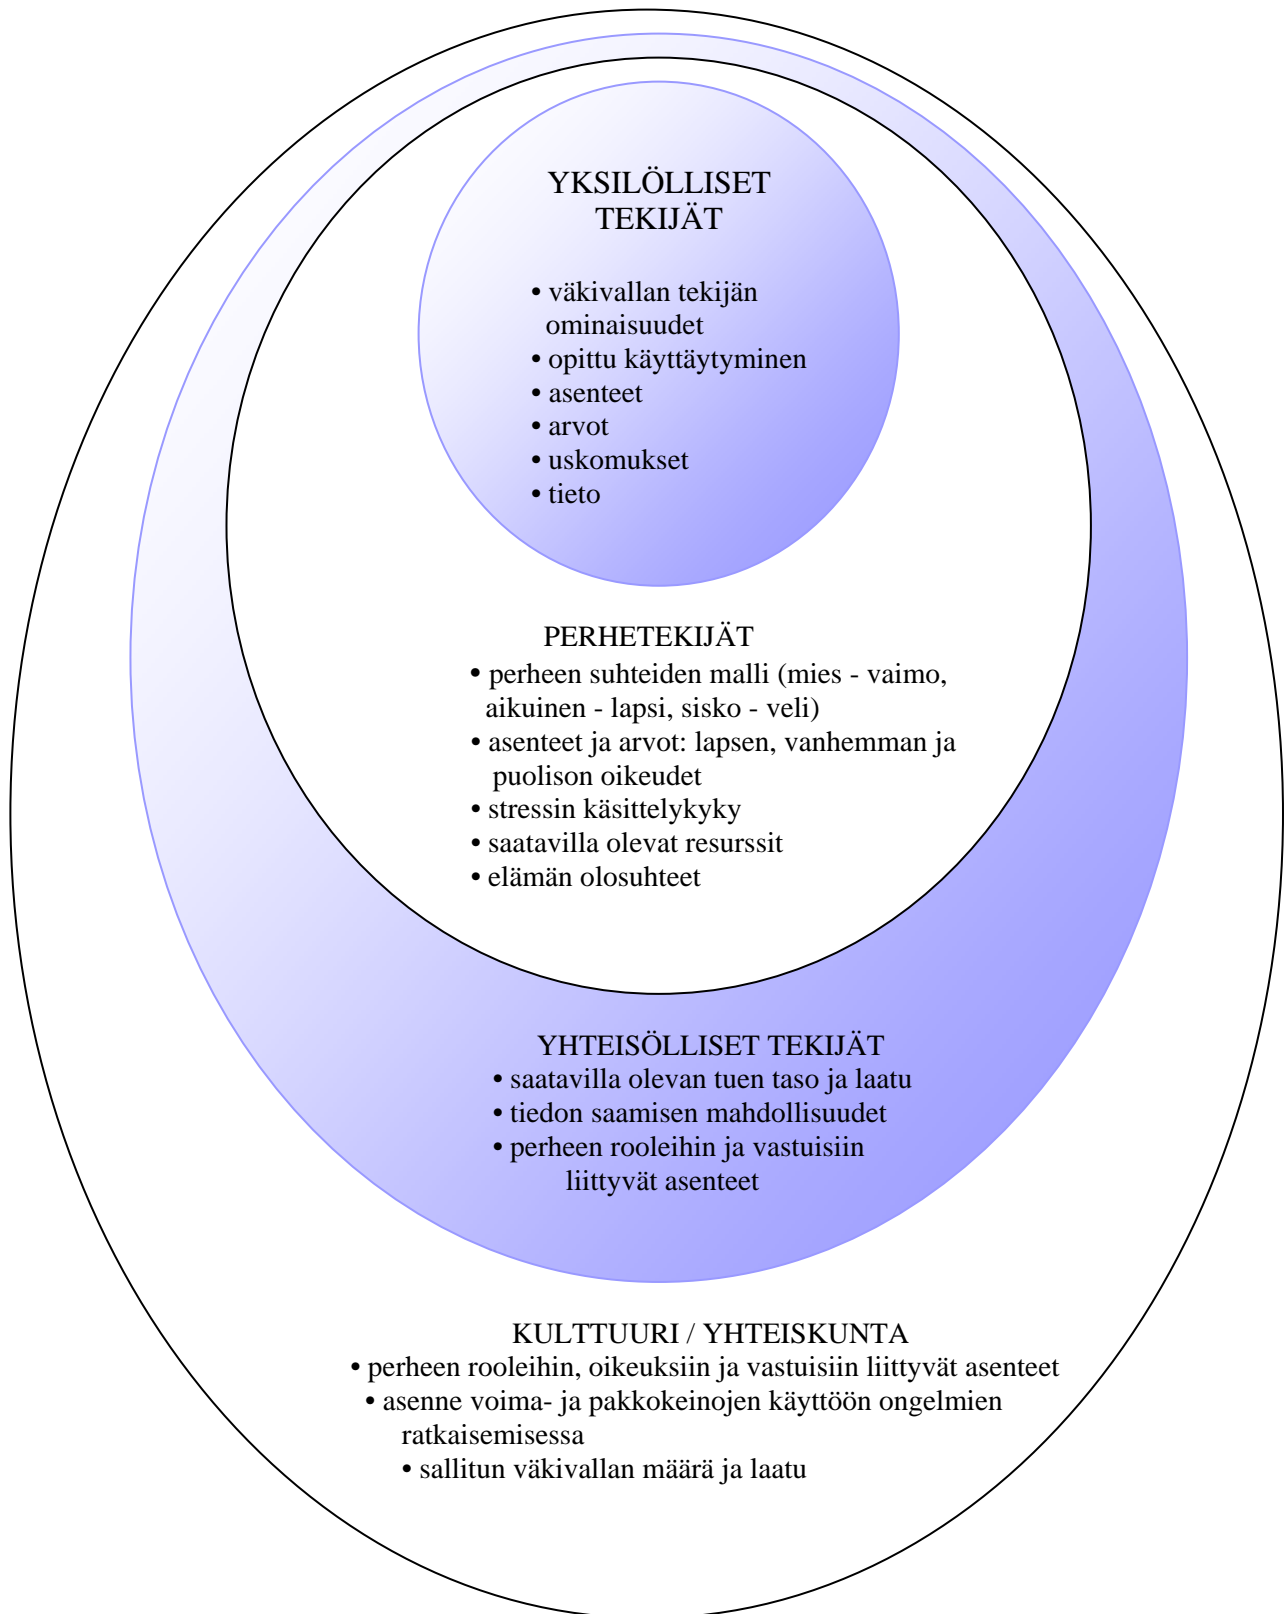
YKSILÖLLISET TEKIJÄT

• väkivallan tekijän ominaisuudet
• opittu käyttäytyminen
• asenteet
• arvot
• uskomukset
• tieto

PERHETEKIJÄT
• perheen suhteiden malli (mies - vaimo, aikuinen - lapsi, sisko - veli)
• asenteet ja arvot: lapsen, vanhemman ja puolison oikeudet
• stressin käsittelykyky
• saatavilla olevat resurssit
• elämän olosuhteet

YHTEISÖLLISET TEKIJÄT
• saatavilla olevan tuen taso ja laatu
• tiedon saamisen mahdollisuudet
• perheen rooleihin ja vastuisiin liittyvät asenteet

KULTTUURI / YHTEISKUNTA
• perheen rooleihin, oikeuksiin ja vastuisiin liittyvät asenteet
• asenne voima- ja pakkokeinojen käyttöön ongelmien ratkaisemisessa
• sallitun väkivallan määrä ja laatu